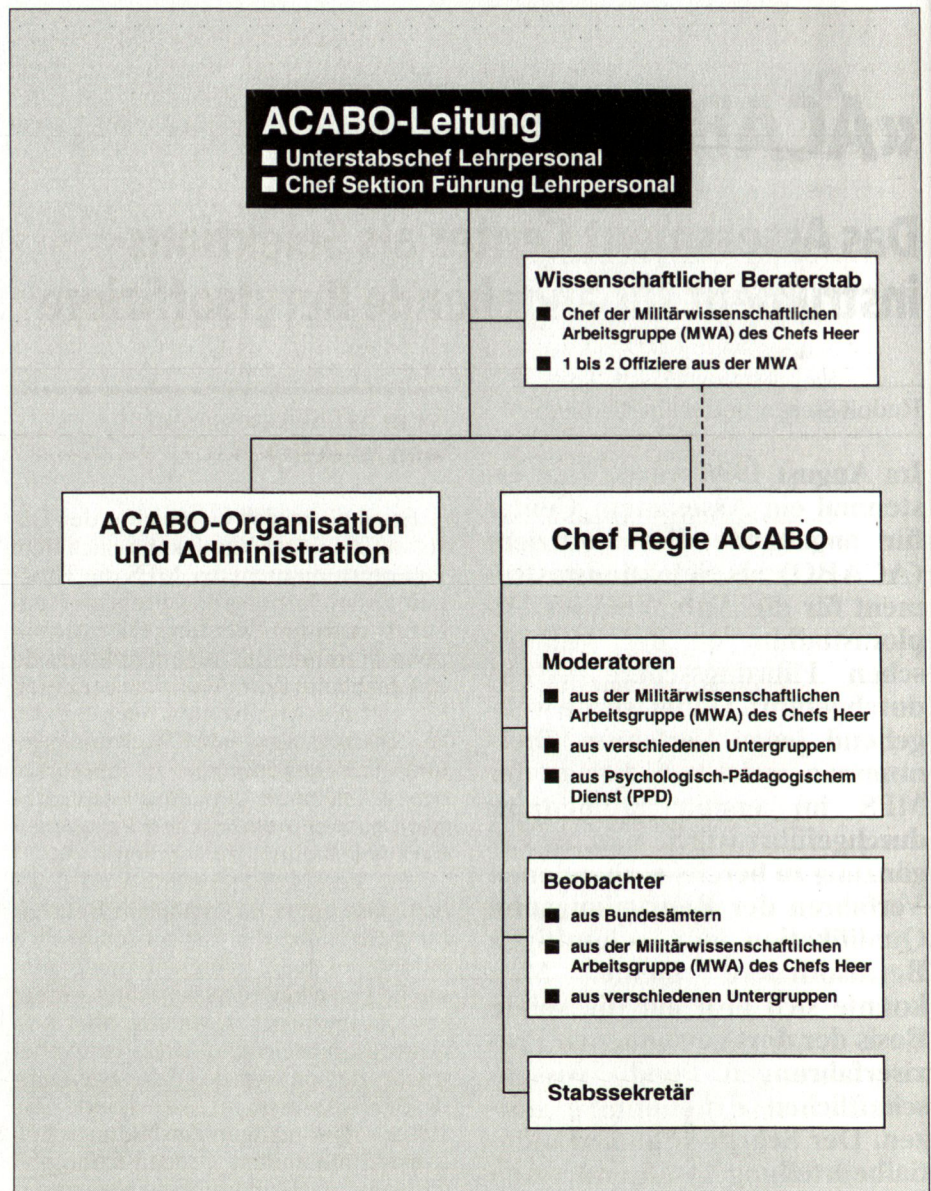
ACABO-Leitung
■ Unterstabschef Lehrpersonal
■ Chef Sektion Führung Lehrpersonal

Wissenschaftlicher Beraterstab
■ Chef der Militärwissenschaftlichen Arbeitsgruppe (MWA) des Chefs Heer
■ 1 bis 2 Offiziere aus der MWA

ACABO-Organisation und Administration

Chef Regie ACABO

Moderatoren
■ aus der Militärwissenschaftlichen Arbeitsgruppe (MWA) des Chefs Heer
■ aus verschiedenen Untergruppen
■ aus Psychologisch-Pädagogischem Dienst (PPD)

Beobachter
■ aus Bundesämtern
■ aus der Militärwissenschaftlichen Arbeitsgruppe (MWA) des Chefs Heer
■ aus verschiedenen Untergruppen

Stabssekretär